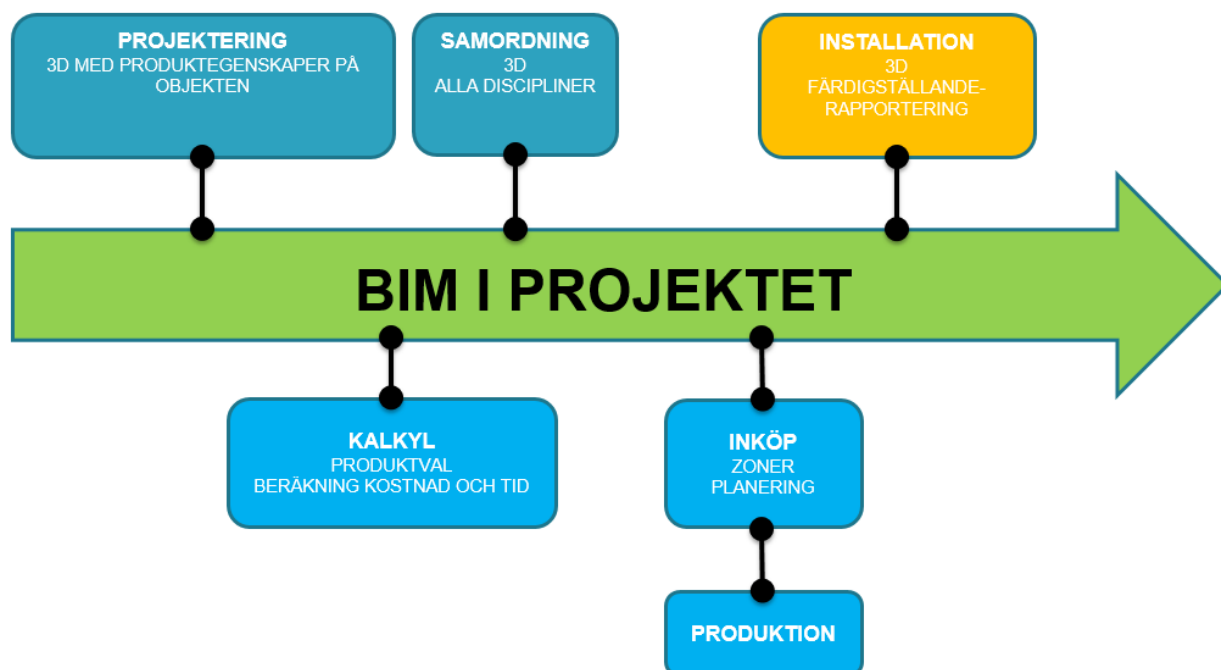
PROJEKTERING
3D MED PRODUKTEGENSKAPER PÅ OBJEKTEN

SAMORDNING
3D
ALLA DISCIPLINER

INSTALLATION
3D
FÄRDIGSTÄLLANDE-RAPPORTERING

BIM I PROJEKTET

KALKYL
PRODUKTVAL
BERÄKNING KOSTNAD OCH TID

INKÖP
ZONER
PLANERING

PRODUKTION